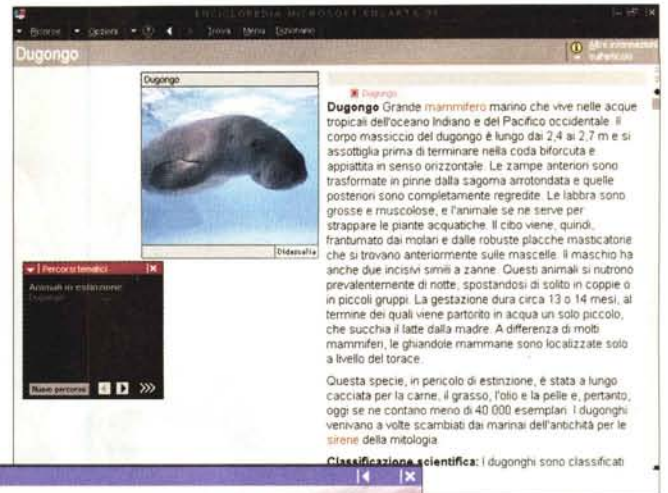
ENCICLOPEDIA MICROSOFT ENCARTA 99

Ricerca Opzioni ? Trova Menu Dizionario

Dugongo

Altre informazioni sull'articolo

Dugongo

Didascalia

Percorsi tematici

Animali in estinzione

Dugongo

Nuovo percorso

Dugongo

Dugongo Grande mammifero marino che vive nelle acque tropicali dell'oceano Indiano e del Pacifico occidentale. Il corpo massiccio del dugongo è lungo dai 2,4 ai 2,7 m e si assottiglia prima di terminare nella coda biforcuta e appiattita in senso orizzontale. Le zampe anteriori sono trasformate in pinne dalla sagoma arrotondata e quelle posteriori sono completamente regredite. Le labbra sono grosse e muscolose, e l'animale se ne serve per strappare le piante acquatiche. Il cibo viene, quindi, frantumato dai molari e dalle robuste placche masticatorie che si trovano anteriormente sulle mascelle. Il maschio ha anche due incisivi simili a zanne. Questi animali si nutrono prevalentemente di notte, spostandosi di solito in coppie o in piccoli gruppi. La gestazione dura circa 13 o 14 mesi, al termine dei quali viene partorito in acqua un solo piccolo, che succhia il latte dalla madre. A differenza di molti mammiferi, le ghiandole mammarie sono localizzate solo a livello del torace.

Questa specie, in pericolo di estinzione, è stata a lungo cacciata per la carne, il grasso, l'olio e la pelle e, pertanto, oggi se ne contano meno di 40.000 esemplari. I dugonghi venivano a volte scambiati dai marinai dell'antichità per le sirene della mitologia.

Classificazione scientifica: I dugonghi sono classificati